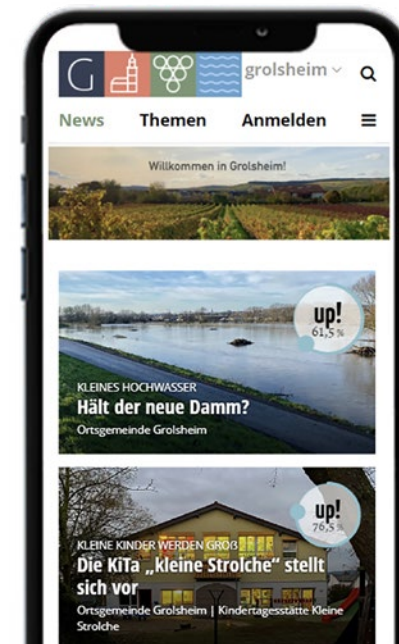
G

grolsheim

News Themen Anmelden

Willkommen in Grolsheim!

up!
61,5 %

KLEINES HOCHWASSER
Hält der neue Damm?
Ortsgemeinde Grolsheim

up!
76,5 %

KLEINE KINDER WERDEN GROß
Die KiTa „kleine Strolche" stellt sich vor
Ortsgemeinde Grolsheim | Kindertagesstätte Kleine Strolche